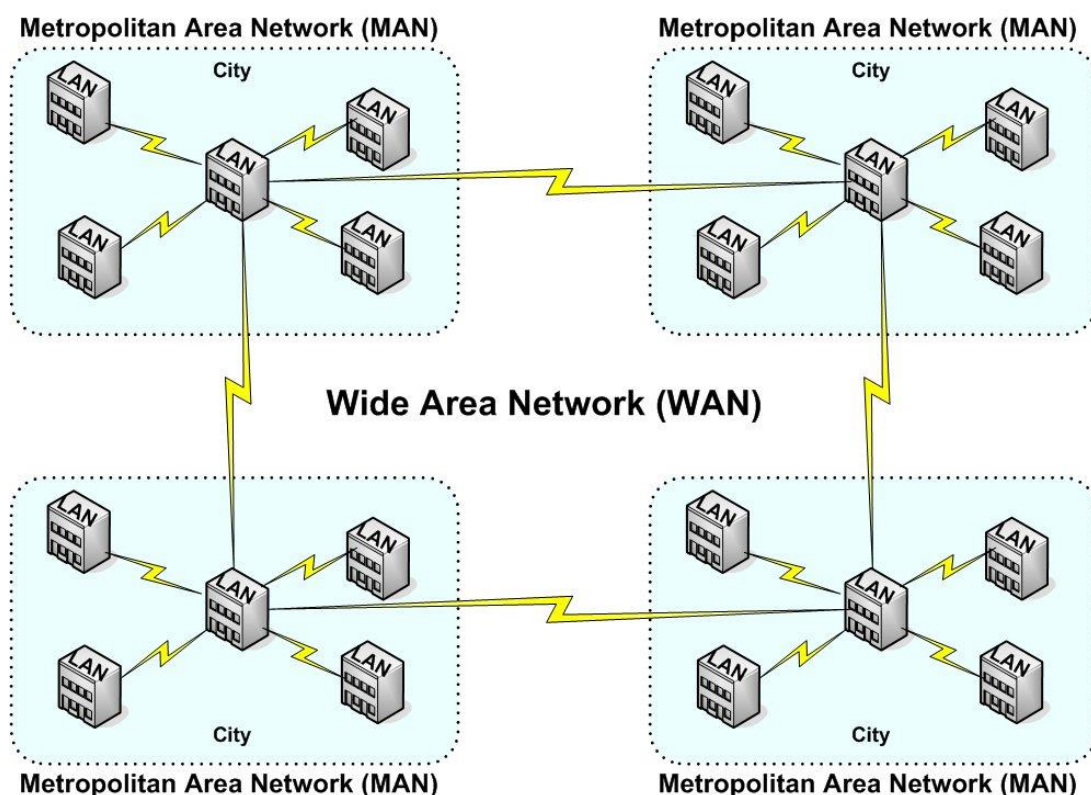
Metropolitan Area Network (MAN)

City

LAN

LAN

LAN

LAN

LAN

Metropolitan Area Network (MAN)

City

LAN

LAN

LAN

LAN

LAN

Wide Area Network (WAN)

LAN

LAN

LAN

LAN

LAN

City

Metropolitan Area Network (MAN)

LAN

LAN

LAN

LAN

LAN

City

Metropolitan Area Network (MAN)